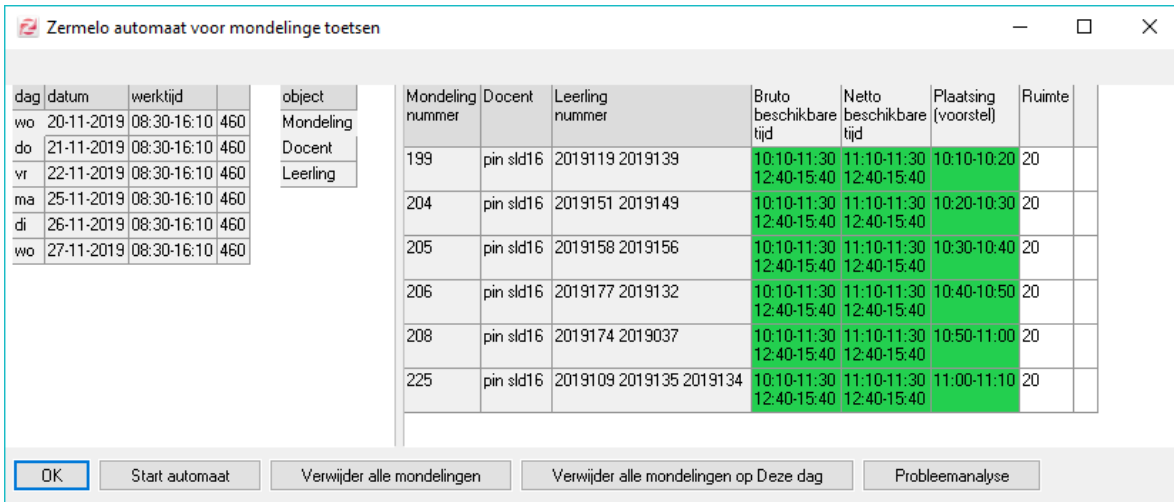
Zermelo automaat voor mondelinge toetsen

| dag | datum | werktijd | |
|---|---|---|---|
| wo | 20-11-2019 | 08:30-16:10 | 460 |
| do | 21-11-2019 | 08:30-16:10 | 460 |
| vr | 22-11-2019 | 08:30-16:10 | 460 |
| ma | 25-11-2019 | 08:30-16:10 | 460 |
| di | 26-11-2019 | 08:30-16:10 | 460 |
| wo | 27-11-2019 | 08:30-16:10 | 460 |

object
Mondeling
Docent
Leerling

| Mondeling nummer | Docent | Leerling nummer | Bruto beschikbare tijd | Netto beschikbare tijd | Plaatsing (voorstel) | Ruimte |
|---|---|---|---|---|---|---|
| 199 | pin sld16 | 2019119 2019139 | 10:10-11:30 12:40-15:40 | 11:10-11:30 12:40-15:40 | 10:10-10:20 | 20 |
| 204 | pin sld16 | 2019151 2019149 | 10:10-11:30 12:40-15:40 | 11:10-11:30 12:40-15:40 | 10:20-10:30 | 20 |
| 205 | pin sld16 | 2019158 2019156 | 10:10-11:30 12:40-15:40 | 11:10-11:30 12:40-15:40 | 10:30-10:40 | 20 |
| 206 | pin sld16 | 2019177 2019132 | 10:10-11:30 12:40-15:40 | 11:10-11:30 12:40-15:40 | 10:40-10:50 | 20 |
| 208 | pin sld16 | 2019174 2019037 | 10:10-11:30 12:40-15:40 | 11:10-11:30 12:40-15:40 | 10:50-11:00 | 20 |
| 225 | pin sld16 | 2019109 2019135 2019134 | 10:10-11:30 12:40-15:40 | 11:10-11:30 12:40-15:40 | 11:00-11:10 | 20 |

OK
Start automaat
Verwijder alle mondelingen
Verwijder alle mondelingen op Deze dag
Probleemanalyse